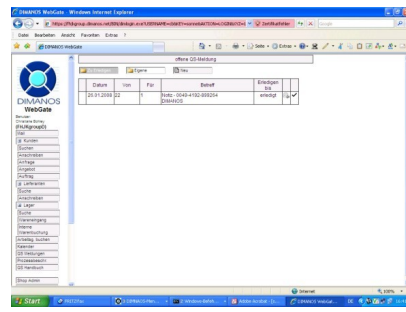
DIMANOS WebGate - Windows Internet Explorer

https://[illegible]

Zertifikatfehler

Datei Bearbeiten Ansicht Favoriten Extras ?

DIMANOS WebGate

Seite Extras

offene QS-Meldung

Zu Erledigen Eigene Alles

| | Datum | Von | Für | Betreff | Erledigen bis | |
|---|---|---|---|---|---|---|
| | 25.01.2008 | 22 | 1 | Notiz - 0049-4192-899254 DIMANOS | erledigt | |

DIMANOS
WebGate

Benutzer
Christiane Schley
(FALK\groupD)

Mail
Kunden
Suchen
Anschreiben
Anfrage
Angebot
Auftrag
Lieferanten
Suche
Anschreiben
Lager
Suche
Wareneingang
Interne Warenbuchung
Anbietag. suchen
Kalender
QS Meldungen
Prozessbausch
QS Handbuch
Shop Admin

Internet
100%

Start